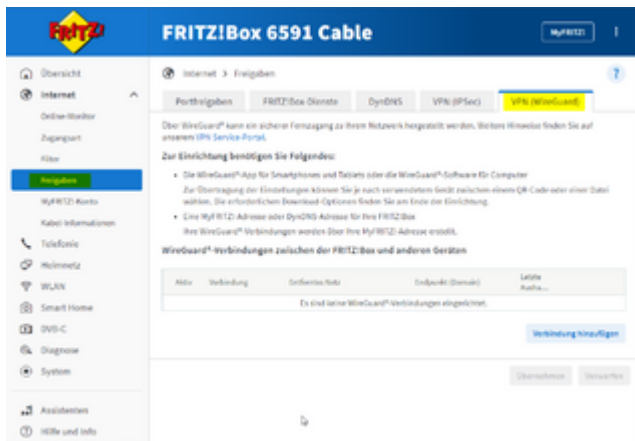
FRITZ!

FRITZ!Box 6591 Cable

MyFRITZ!

Übersicht
Internet
Online-Monitor
Zugangsart
Filter
Freigaben
MyFRITZ!-Konto
Kabel-Informationen
Telefonie
Heimnetz
WLAN
Smart Home
DVB-C
Diagnose
System

Assistenten
Hilfe und Info

Internet > Freigaben

?

Portfreigaben | FRITZ!Box-Dienste | DynDNS | VPN (IPSec) | VPN (WireGuard)

Über WireGuard® kann ein sicherer Fernzugang zu Ihrem Netzwerk hergestellt werden. Weitere Hinweise finden Sie auf unserem VPN Service-Portal.

Zur Einrichtung benötigen Sie Folgendes:

- Die WireGuard®-App für Smartphones und Tablets oder die WireGuard®-Software für Computer
Zur Übertragung der Einstellungen können Sie je nach verwendetem Gerät zwischen einem QR-Code oder einer Datei wählen. Die erforderlichen Download-Optionen finden Sie am Ende der Einrichtung.
- Eine MyFRITZ!-Adresse oder DynDNS-Adresse für Ihre FRITZ!Box
Ihre WireGuard®-Verbindungen werden über Ihre MyFRITZ!-Adresse erstellt.

WireGuard®-Verbindungen zwischen der FRITZ!Box und anderen Geräten

| Aktiv | Verbindung | Entferntes Netz | Endpunkt (Domain) | Letzte Aushа... |
|---|---|---|---|---|
| Es sind keine WireGuard®-Verbindungen eingerichtet. | | | | |

Verbindung hinzufügen

Übernehmen | Verwerfen